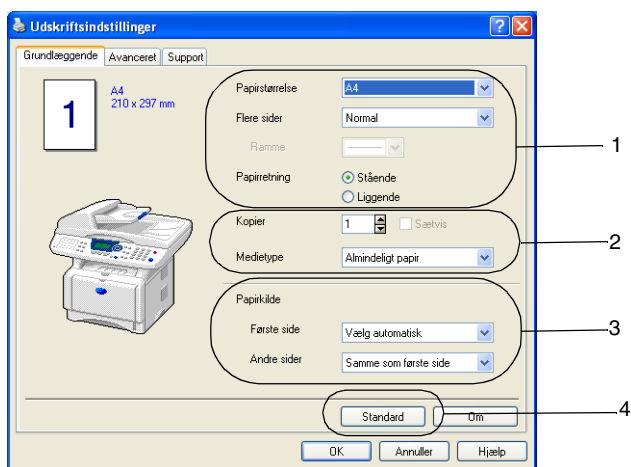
Udskriftsindstillinger

Grundlæggende | Avanceret | Support

1

A4
210 x 297 mm

Papirstørrelse A4

Flere sider Normal

Ramme

Papirretning
Stående
Liggende

1

Kopier 1 Sætvis

Medietype Almindeligt papir

2

Papirkilde

Første side Vælg automatisk

Andre sider Samme som første side

3

Standard Om

4

OK Annuller Hjælp